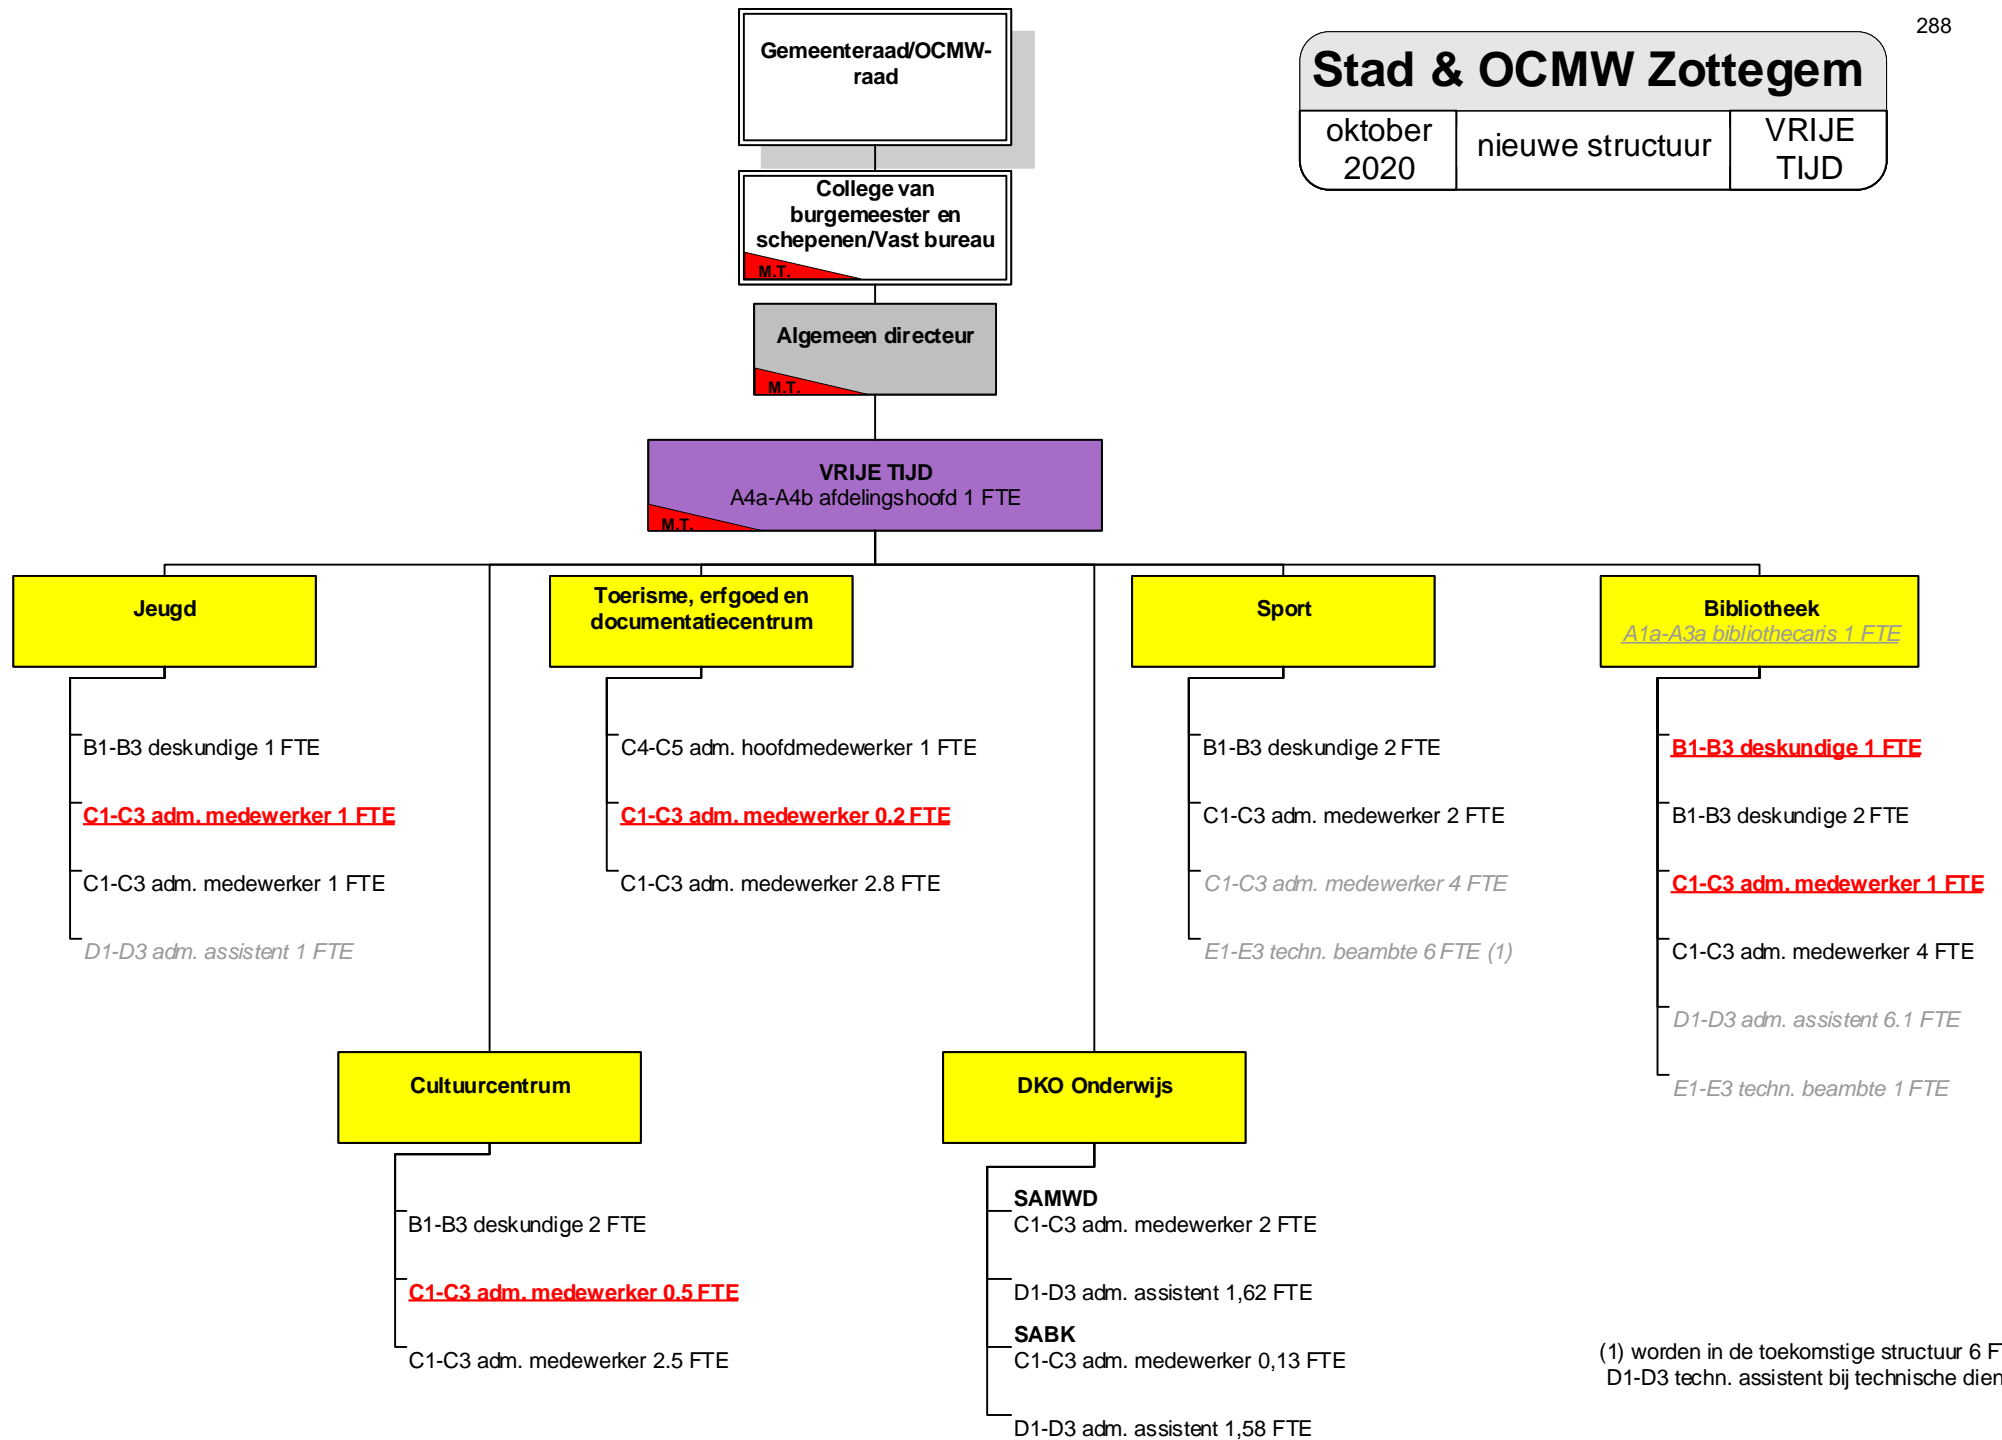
288

Stad & OCMW Zottegem

| oktober 2020 | nieuwe structuur | VRIJE TIJD |
|---|---|---|

Gemeenteraad/OCMW-raad

College van burgemeester en schepenen/Vast bureau
M.T.

Algemeen directeur
M.T.

VRIJE TIJD
A4a-A4b afdelingshoofd 1 FTE
M.T.

Jeugd

B1-B3 deskundige 1 FTE

C1-C3 adm. medewerker 1 FTE

C1-C3 adm. medewerker 1 FTE

D1-D3 adm. assistent 1 FTE

Toerisme, erfgoed en documentatiecentrum

C4-C5 adm. hoofdmedewerker 1 FTE

C1-C3 adm. medewerker 0.2 FTE

C1-C3 adm. medewerker 2.8 FTE

Sport

B1-B3 deskundige 2 FTE

C1-C3 adm. medewerker 2 FTE

C1-C3 adm. medewerker 4 FTE

E1-E3 techn. beambte 6 FTE (1)

Bibliotheek
A1a-A3a bibliothecaris 1 FTE

B1-B3 deskundige 1 FTE

B1-B3 deskundige 2 FTE

C1-C3 adm. medewerker 1 FTE

C1-C3 adm. medewerker 4 FTE

D1-D3 adm. assistent 6.1 FTE

E1-E3 techn. beambte 1 FTE

Cultuurcentrum

B1-B3 deskundige 2 FTE

C1-C3 adm. medewerker 0.5 FTE

C1-C3 adm. medewerker 2.5 FTE

DKO Onderwijs

SAMWD
C1-C3 adm. medewerker 2 FTE

D1-D3 adm. assistent 1,62 FTE

SABK
C1-C3 adm. medewerker 0,13 FTE

D1-D3 adm. assistent 1,58 FTE

(1) worden in de toekomstige structuur 6 F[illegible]
D1-D3 techn. assistent bij technische dien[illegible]